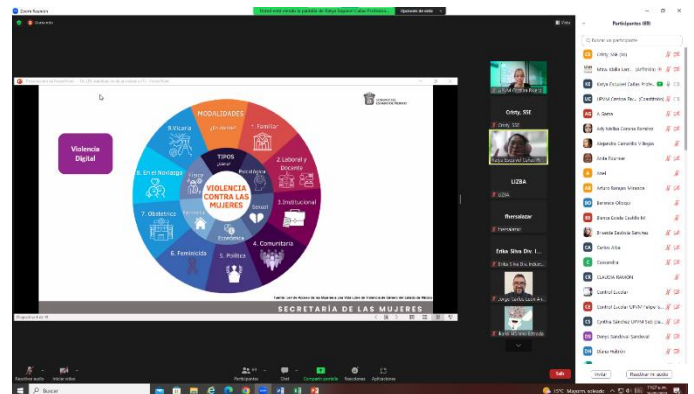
Zoom Reunión

Usted está viendo la pantalla de Katya Escamel Cañas Profesora...

Opciones de vista

Grabando

Vista

Presentación de PowerPoint - [VIOLENCIA CONTRA LAS MUJERES] - PowerPoint

Violencia Digital

MODALIDADES ¿En dónde?

1. Familiar

2. Laboral y Docente

3. Institucional

4. Comunitaria

5. Política

6. Feminicida

7. Obstétrica

8. En el Noviazgo

9. Vicaria

TIPOS ¿Cómo?

Psicológica

Física

Sexual

Económica

Patrimonial

VIOLENCIA CONTRA LAS MUJERES

Fuente: Ley de Acceso de las Mujeres a una Vida Libre de Violencia del Estado de México

SECRETARÍA DE LAS MUJERES

Diapositiva 6 de 19

Cristy, SSE

LIZBA

Rersalazar

Erika Silva Div. I...

Jorge Carlos Luis Ar...

Katya Escamel Cañas Pr...

Participantes (69)

Buscar un participante

Cristy, SSE (tú)

Mtra. Karla Laur... (Anfitrión)

Katya Escamel Cañas Profe...

UPVM Centros Foc... (Coanfitrión)

A. Sierra

Ady Melisa Corona Romero

Alejandro Carranza Villegas

Anita Escamer

Ariel

Arturo Barajas Miranda

Berenice Olicega

Blanca Estela Castillo M

Brenda Santoyo Sánchez

Carlos Alba

Cassandra

CLAUDIA RAMON

Control Escolar

Control Escolar UPVM Felipe G...

Cynthia Sánchez UPVM Susc...

Danys Sandoval Sandoval

Diana Hidalgo

Invitar

Reactivar mi audio

Reactivar audio

Iniciar video

Participantes

Chat

Compartir pantalla

Reacciones

Aplicaciones

Salir

Buscar